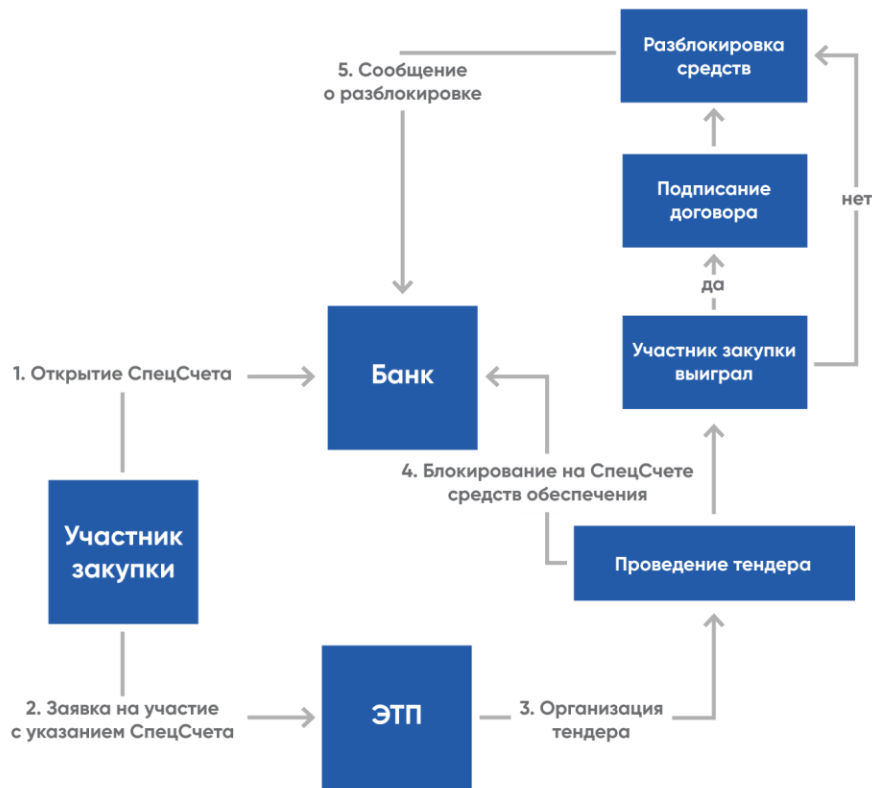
Разблокировка средств

5. Сообщение о разблокировке

Подписание договора

нет

да

Участник закупки выиграл

1. Открытие СпецСчета

Банк

4. Блокирование на СпецСчете средств обеспечения

Участник закупки

Проведение тендера

2. Заявка на участие с указанием СпецСчета

ЭТП

3. Организация тендера